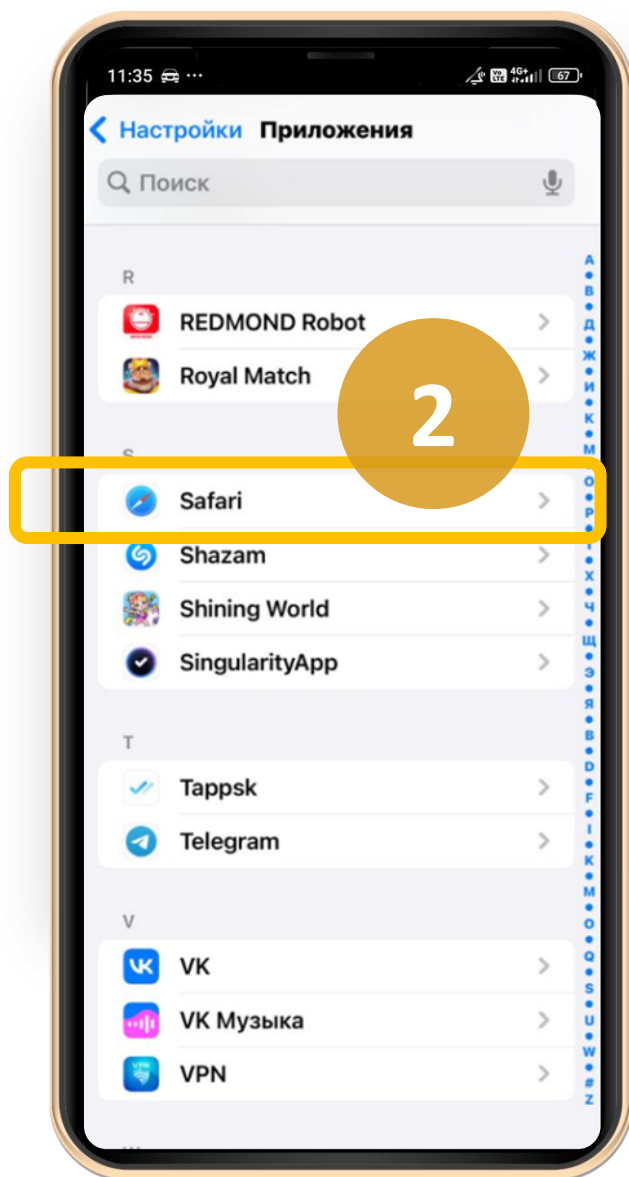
11:35 ···

67

Настройки Приложения

Поиск

R

REDMOND Robot

Royal Match

2

S

Safari

Shazam

Shining World

SingularityApp

T

Tappsk

Telegram

V

VK

VK Музыка

VPN

А
В
Д
Ж
И
К
М
О
Р
Х
Ч
Щ
Э
Я
B
D
F
I
K
M
O
Q
S
U
W
#
Z